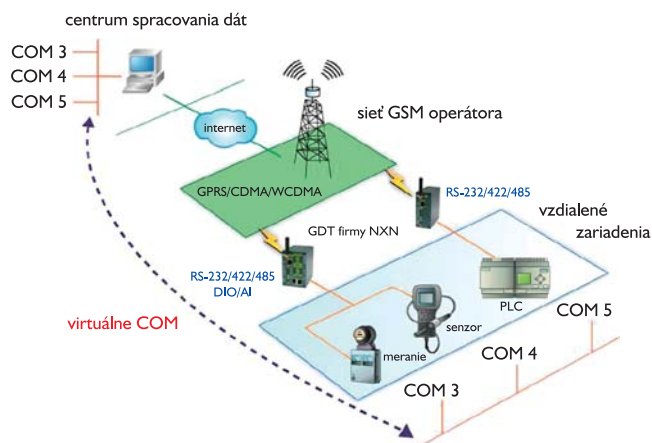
centrum spracovania dát

COM 3
COM 4
COM 5

internet

sieť GSM operátora

GPRS/CDMA/WCDMA

RS-232/422/485

vzdialené zariadenia

GDT firmy NXN

RS-232/422/485
DIO/AI

PLC

senzor

meranie

virtuálne COM

COM 5

COM 4

COM 3